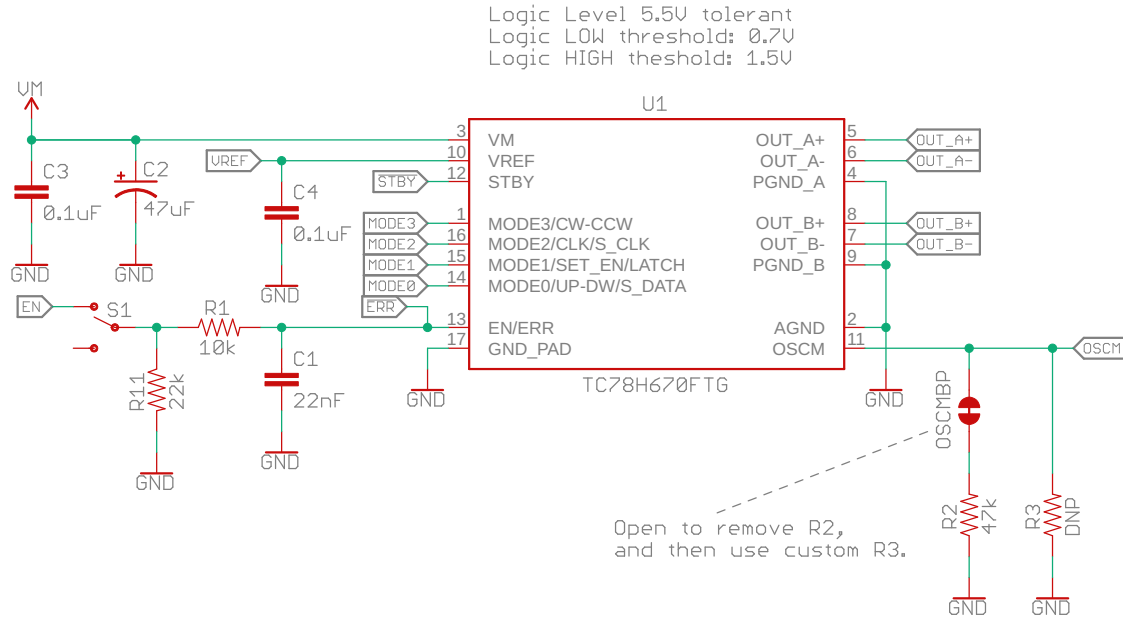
Logic Level 5.5V tolerant
Logic LOW threshold: 0.7V
Logic HIGH theshold: 1.5V

U1

VM

C3
0.1uF
GND

C2
47uF
GND

VREF

C4
0.1uF
GND

STBY
MODE3
MODE2
MODE1
MODE0
ERR

EN
S1
R1
10k
R11
22k
GND

C1
22nF
GND

GND

3 VM
10 VREF
12 STBY
1 MODE3/CW-CCW
16 MODE2/CLK/S_CLK
15 MODE1/SET_EN/LATCH
14 MODE0/UP-DW/S_DATA
13 EN/ERR
17 GND_PAD

OUT_A+ 5
OUT_A- 6
PGND_A 4
OUT_B+ 8
OUT_B- 7
PGND_B 9
AGND 2
OSCM 11

TC78H670FTG

OUT_A+
OUT_A-
OUT_B+
OUT_B-

GND

OSCM

OSCMBP

Open to remove R2,
and then use custom R3.

R2
47k
GND

R3
DNP
GND